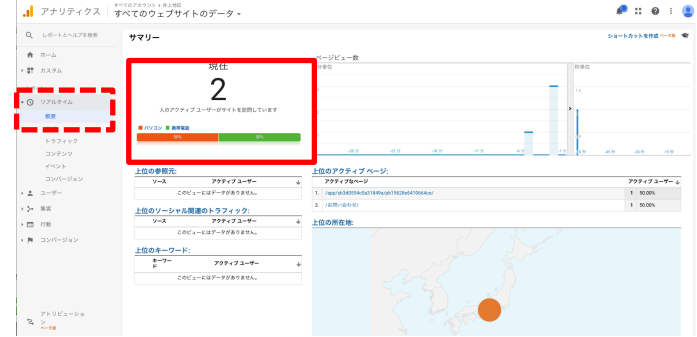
アナリティクス すべてのアカウント > 井上地図
すべてのウェブサイトのデータ

レポートとヘルプを検索

ホーム
カスタム
リアルタイム
概要
トラフィック
コンテンツ
イベント
コンバージョン
ユーザー
集客
行動
コンバージョン

アトリビューション ベータ版

サマリー

ショートカットを作成 ベータ版

現在
2
人のアクティブ ユーザーがサイトを訪問しています

パソコン 携帯電話
50% 50%

ページビュー数
分単位
秒単位

上位の参照元:
| ソース | アクティブ ユーザー |
|---|---|
| このビューにはデータがありません。 | |

上位のソーシャル関連のトラフィック:
| ソース | アクティブ ユーザー |
|---|---|
| このビューにはデータがありません。 | |

上位のキーワード:
| キーワード | アクティブ ユーザー |
|---|---|
| このビューにはデータがありません。 | |

上位のアクティブ ページ:
| | アクティブページ | アクティブ ユーザー | |
|---|---|---|---|
| 1. | /app/ab3d0554c5a51849a/ab15628e6410664ce/ | 1 | 50.00% |
| 2. | /お問い合わせ/ | 1 | 50.00% |

上位の所在地: